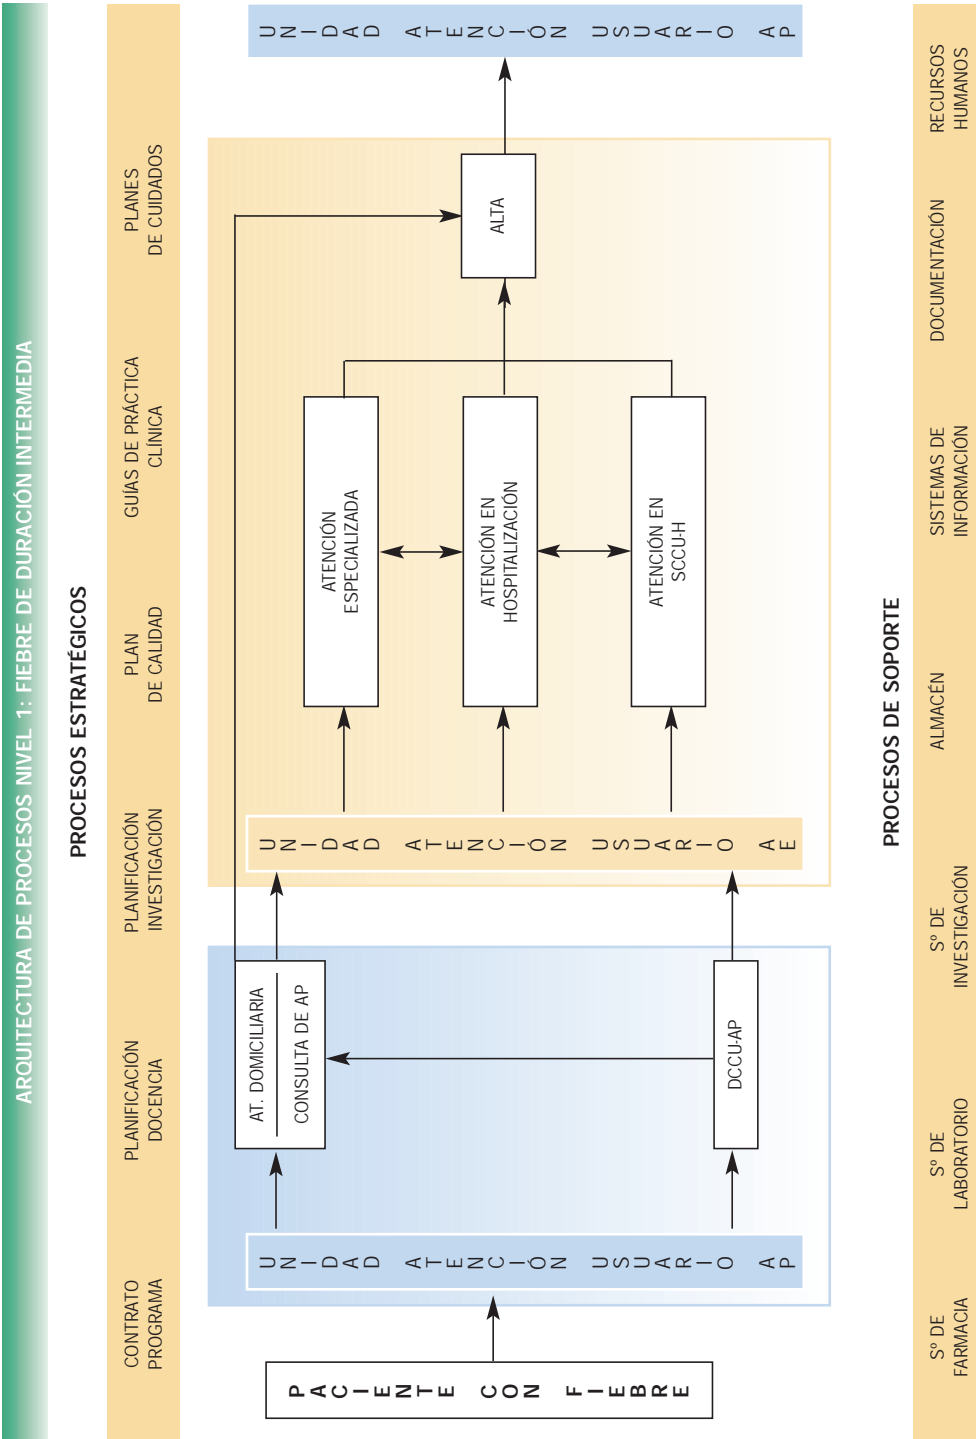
ARQUITECTURA DE PROCESOS NIVEL 1: FIEBRE DE DURACIÓN INTERMEDIA

PROCESOS ESTRATÉGICOS

CONTRATO PROGRAMA

PLANIFICACIÓN DOCENCIA

PLANIFICACIÓN INVESTIGACIÓN

PLAN DE CALIDAD

GUÍAS DE PRÁCTICA CLÍNICA

PLANES DE CUIDADOS

PACIENTE CON FIEBRE

UNIDAD ATENCIÓN USUARIO AP

AT. DOMICILIARIA

CONSULTA DE AP

DCCU-AP

UNIDAD ATENCIÓN USUARIO AE

ATENCIÓN ESPECIALIZADA

ATENCIÓN EN HOSPITALIZACIÓN

ATENCIÓN EN SCCU-H

ALTA

UNIDAD ATENCIÓN USUARIO AP

PROCESOS DE SOPORTE

Sº DE FARMACIA

Sº DE LABORATORIO

Sº DE INVESTIGACIÓN

ALMACÉN

SISTEMAS DE INFORMACIÓN

DOCUMENTACIÓN

RECURSOS HUMANOS